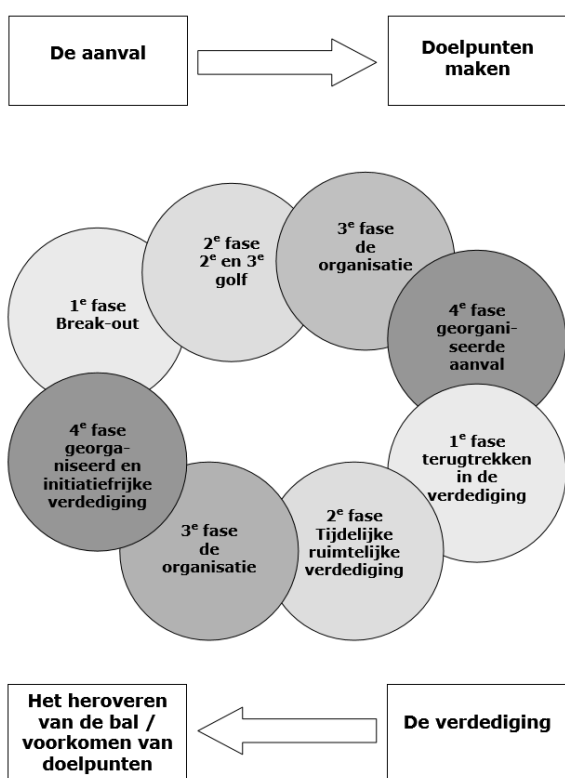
De aanval

Doelpunten maken

$1^e$ fase
Break-out

$2^e$ fase
$2^e$ en $3^e$
golf

$3^e$ fase
de
organisatie

$4^e$ fase
georganiseerde
aanval

$1^e$ fase
terugtrekken
in de
verdediging

$2^e$ fase
Tijdelijke
ruimtelijke
verdediging

$3^e$ fase
de
organisatie

$4^e$ fase
georganiseerd en
initiatiefrijke
verdediging

Het heroveren van de bal / voorkomen van doelpunten

De verdediging